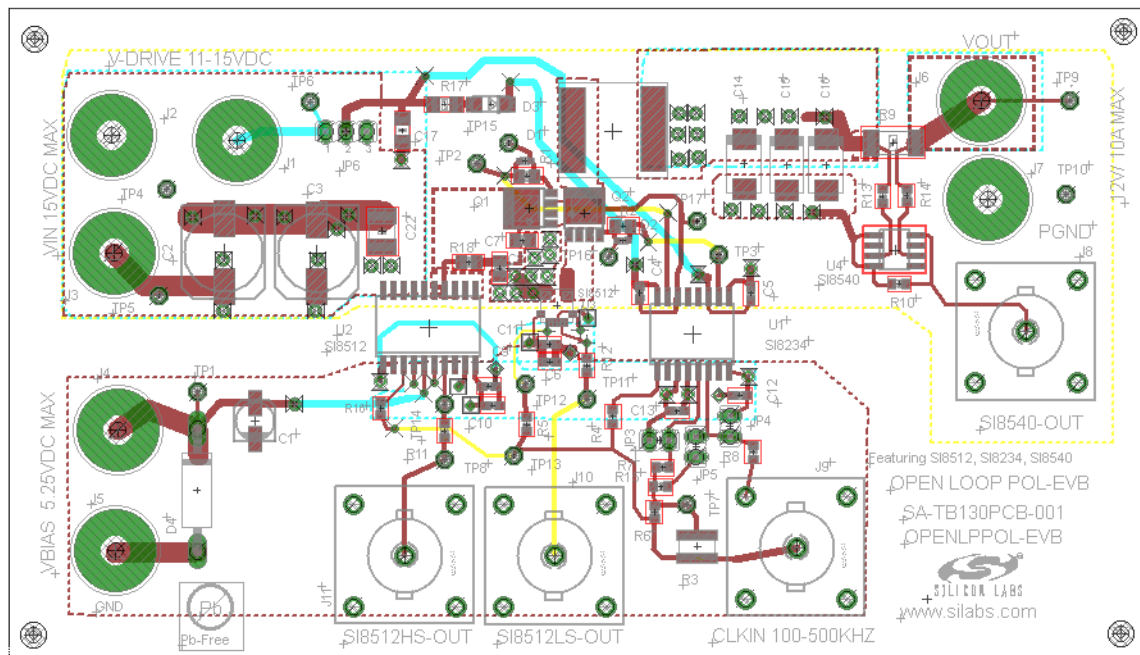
V-DRIVE 11-15VDC

VIN 15VDC MAX

TP6
J2
J1
TP4
C3
C2
J3
TP5
C22
C17
R17
D3
D1
TP15
TP2
Q1
R18
C7
TP16
C14
C15
C16
R9
VOUT
J6
TP9
R13
R14
J7
TP10
12V/ 10A MAX
PGND
J8
U4
SI8540
R10
TP17
TP3
C5
U1
SI8234
C4
U2
SI8512
SI8512
C11
D5
R12
TP11
C12
C13
TP4
R8
TP5
TP7
R7
R13
R6
R3
J9
TP1
J4
C1
R16
TP14
R11
C10
TP12
R5
TP8
TP13
J10
R4
JP3

VBIAS 5.25VDC MAX
J5
D4
GND
Pb
Pb-Free
J11
SI8512HS-OUT
SI8512LS-OUT
CLKIN 100-500KHZ
SI8540-OUT

Featuring SI8512, SI8234, SI8540
OPEN LOOP POL-EVB
SA-TB130PCB-001
OPENLPPOL-EVB
SILICON LABS
www.silabs.com